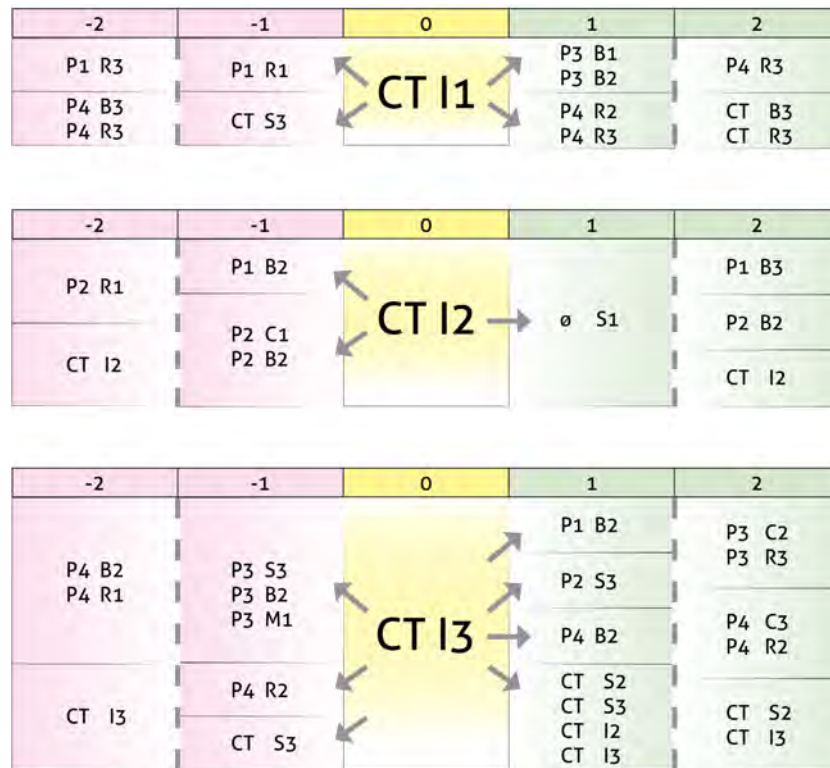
| -2 | -1 | 0 | 1 | 2 |
|---|---|---|---|---|
| P1 R3 | P1 R1 | CT I1 | P3 B1 P3 B2 | P4 R3 |
| P4 B3 P4 R3 | CT S3 | | P4 R2 P4 R3 | CT B3 CT R3 |

| -2 | -1 | 0 | 1 | 2 |
|---|---|---|---|---|
| P2 R1 | P1 B2 | CT I2 | ø S1 | P1 B3 |
| | P2 C1 P2 B2 | | | P2 B2 |
| CT I2 | | | | CT I2 |

| -2 | -1 | 0 | 1 | 2 |
|---|---|---|---|---|
| P4 B2 P4 R1 | P3 S3 P3 B2 P3 M1 | CT I3 | P1 B2 | P3 C2 P3 R3 |
| | | | P2 S3 | |
| | | | P4 B2 | P4 C3 P4 R2 |
| CT I3 | P4 R2 | | CT S2 CT S3 CT I2 CT I3 | CT S2 CT I3 |
| | CT S3 | | | |